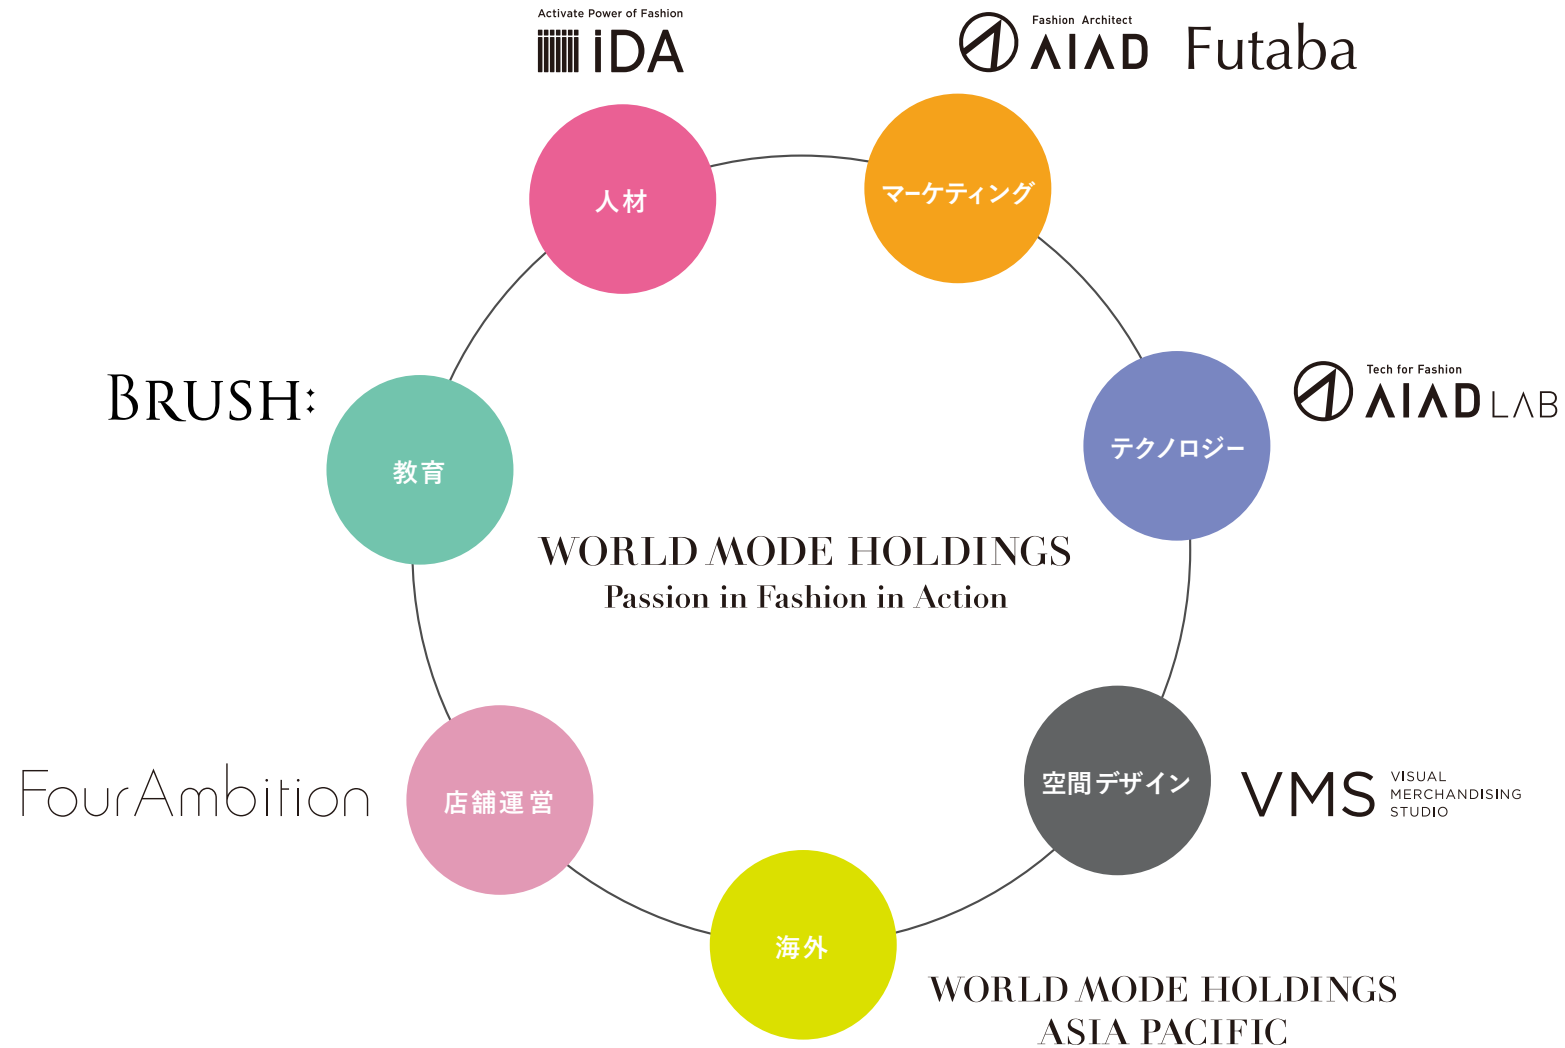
Activate Power of Fashion
iDA

Fashion Architect
AIAD Futaba

人材

マーケティング

Tech for Fashion
AIAD LAB

テクノロジー

BRUSH:

教育

WORLD MODE HOLDINGS
Passion in Fashion in Action

空間デザイン

VMS VISUAL MERCHANDISING STUDIO

FourAmbition

店舗運営

海外

WORLD MODE HOLDINGS
ASIA PACIFIC